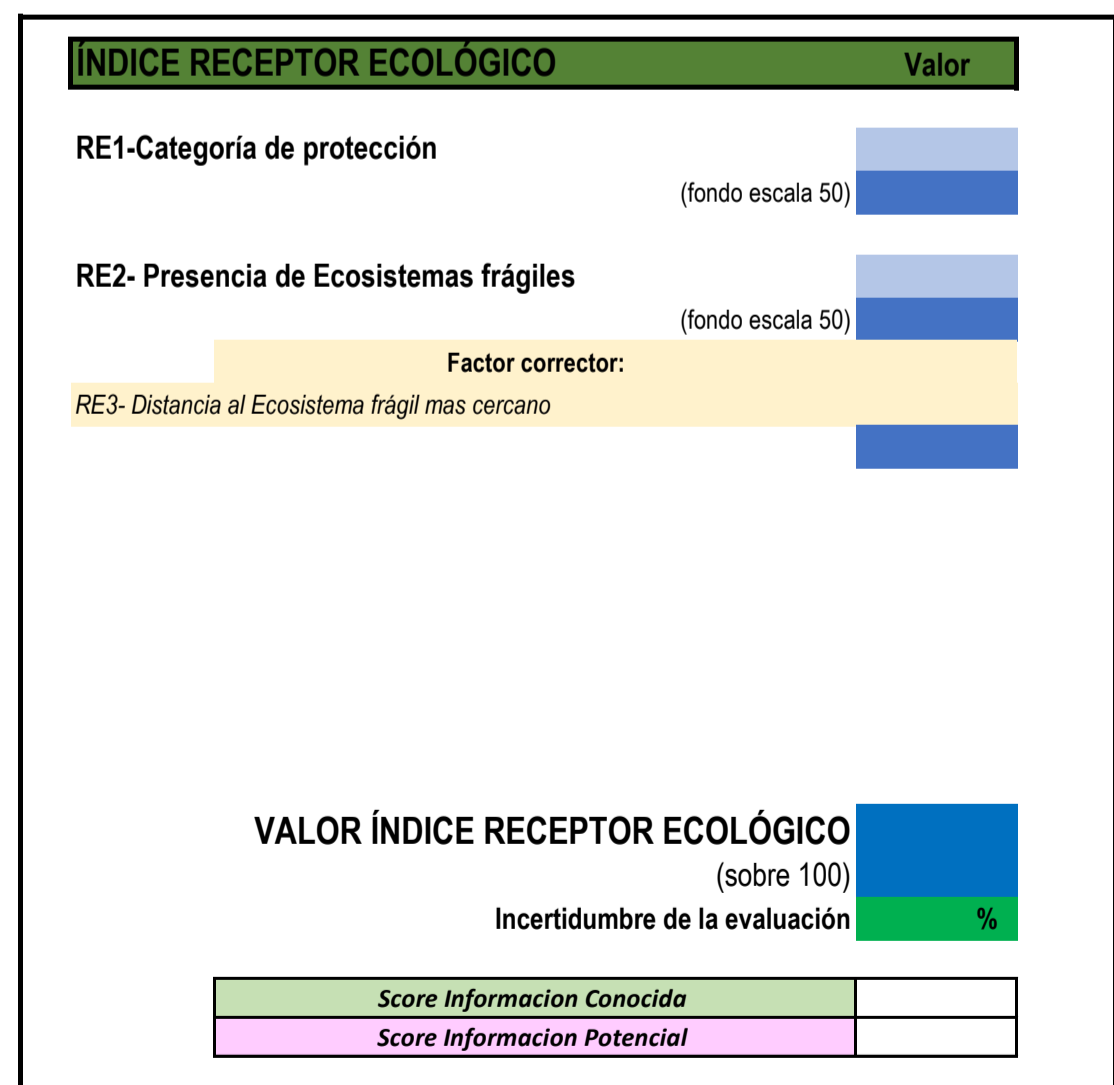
ÍNDICE RECEPTOR ECOLÓGICO Valor

RE1-Categoría de protección

(fondo escala 50)

RE2- Presencia de Ecosistemas frágiles

(fondo escala 50)

Factor corrector:

RE3- Distancia al Ecosistema frágil mas cercano

VALOR ÍNDICE RECEPTOR ECOLÓGICO

(sobre 100)

Incertidumbre de la evaluación %

| Score Informacion Conocida | |
|---|---|
| Score Informacion Potencial | |